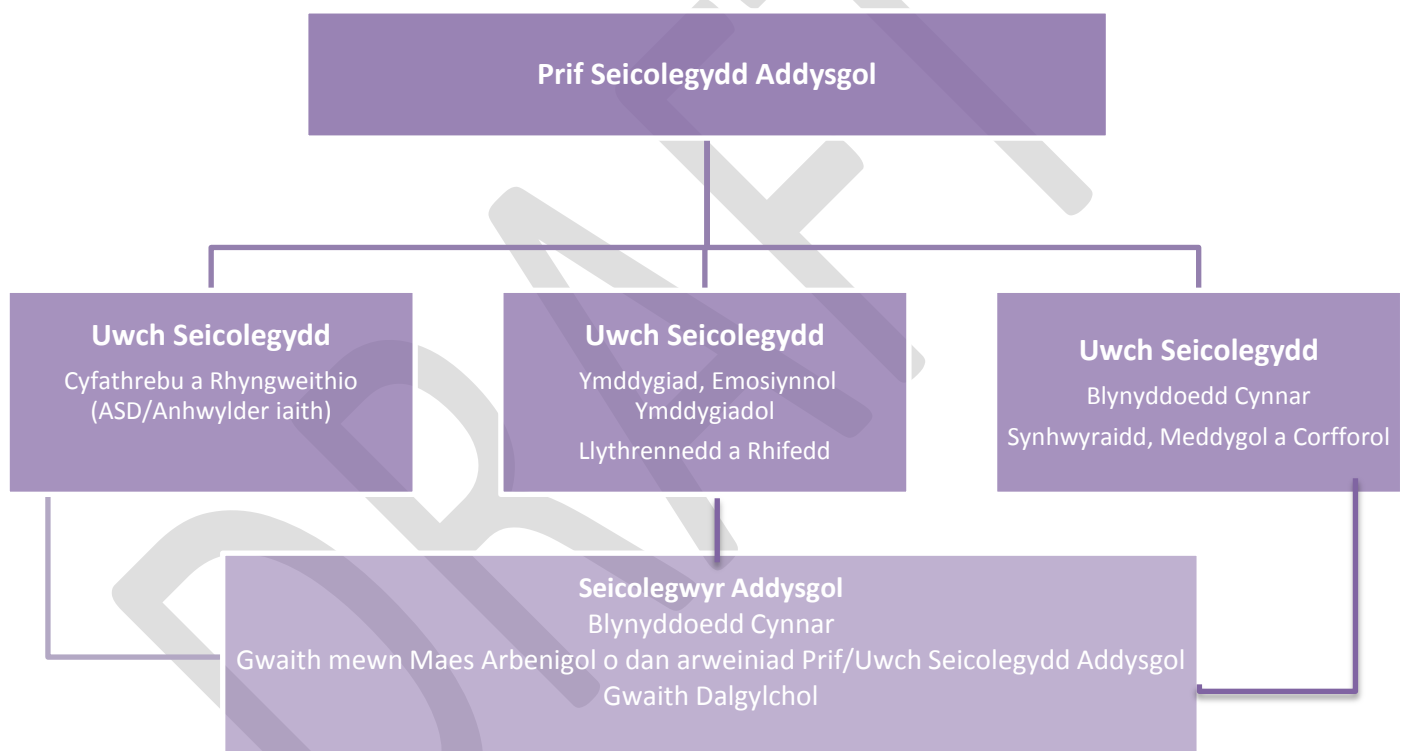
DRAFT

Prif Seicolegydd Addysgol

Uwch Seicolegydd
Cyfathrebu a Rhyngweithio (ASD/Anhwylder iaith)

Uwch Seicolegydd
Ymddygiad, Emosiynnol Ymddygiadol
Llythrennedd a Rhifedd

Uwch Seicolegydd
Blynyddoedd Cynnar
Synhwyraidd, Meddygol a Corfforol

Seicolegwyr Addysgol
Blynyddoedd Cynnar
Gwaith mewn Maes Arbenigol o dan arweiniad Prif/Uwch Seicolegydd Addysgol
Gwaith Dalgylchol